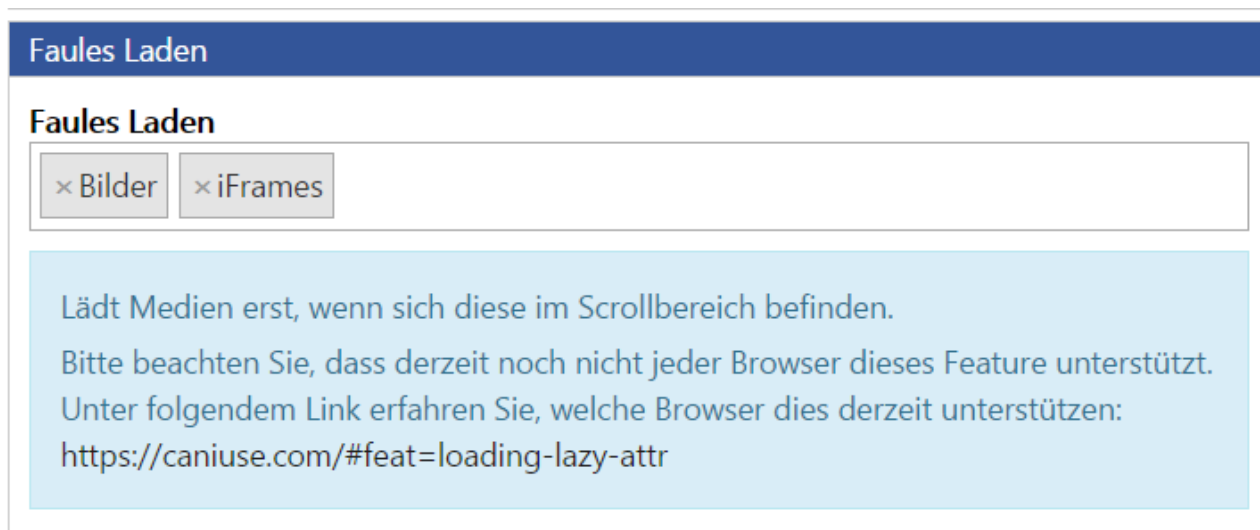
Faules Laden

Faules Laden

×Bilder ×iFrames

Lädt Medien erst, wenn sich diese im Scrollbereich befinden.

Bitte beachten Sie, dass derzeit noch nicht jeder Browser dieses Feature unterstützt. Unter folgendem Link erfahren Sie, welche Browser dies derzeit unterstützen: https://caniuse.com/#feat=loading-lazy-attr